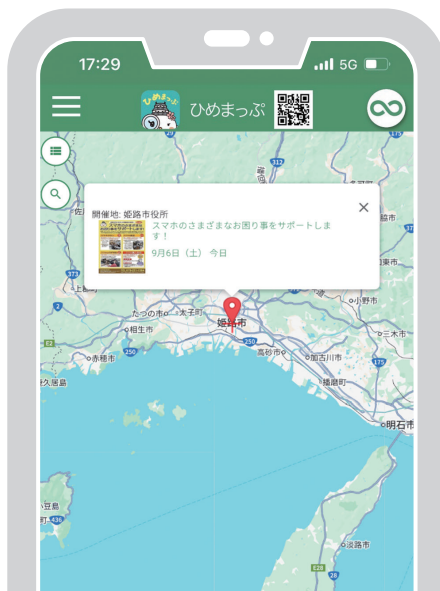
17:29
5G
ひめまっぷ
ひめまっぷ
開催地: 姫路市役所
スマホのさまざまなお困り事をサポートします!
9月6日（土） 今日
312
372
173
佐
市
上
たつの市
太子町
姫路市
相生市
赤穂市
250
高砂市
加古川市
播磨町
小野市
三木市
175
明石市
久度島
小豆島
436
淡路市
E28
28
250
2
2
2
29